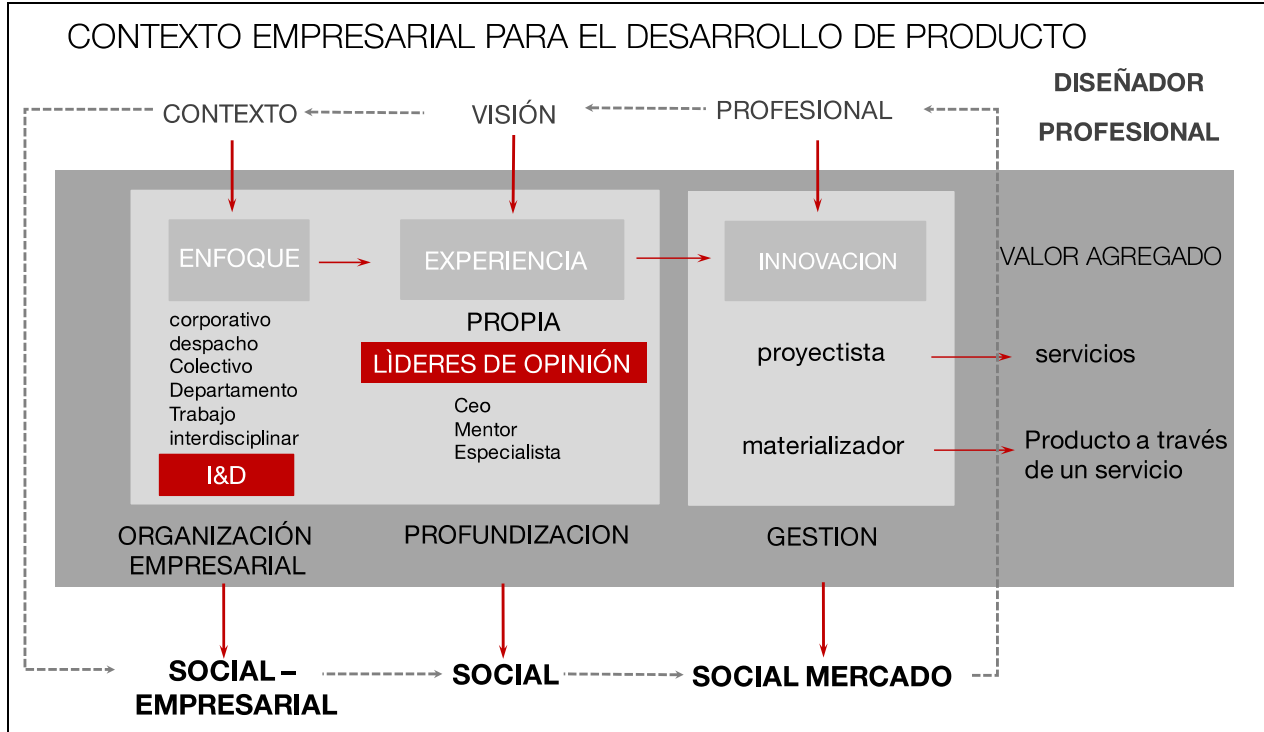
CONTEXTO EMPRESARIAL PARA EL DESARROLLO DE PRODUCTO

DISEÑADOR PROFESIONAL

CONTEXTO

VISIÓN

PROFESIONAL

ENFOQUE

corporativo
despacho
Colectivo
Departamento
Trabajo
interdisciplinar

I&D

EXPERIENCIA

PROPIA

LÌDERES DE OPINIÓN

Ceo
Mentor
Especialista

INNOVACION

proyectista

materializador

VALOR AGREGADO

servicios

Producto a través de un servicio

ORGANIZACIÓN EMPRESARIAL

PROFUNDIZACION

GESTION

SOCIAL – EMPRESARIAL

SOCIAL

SOCIAL MERCADO